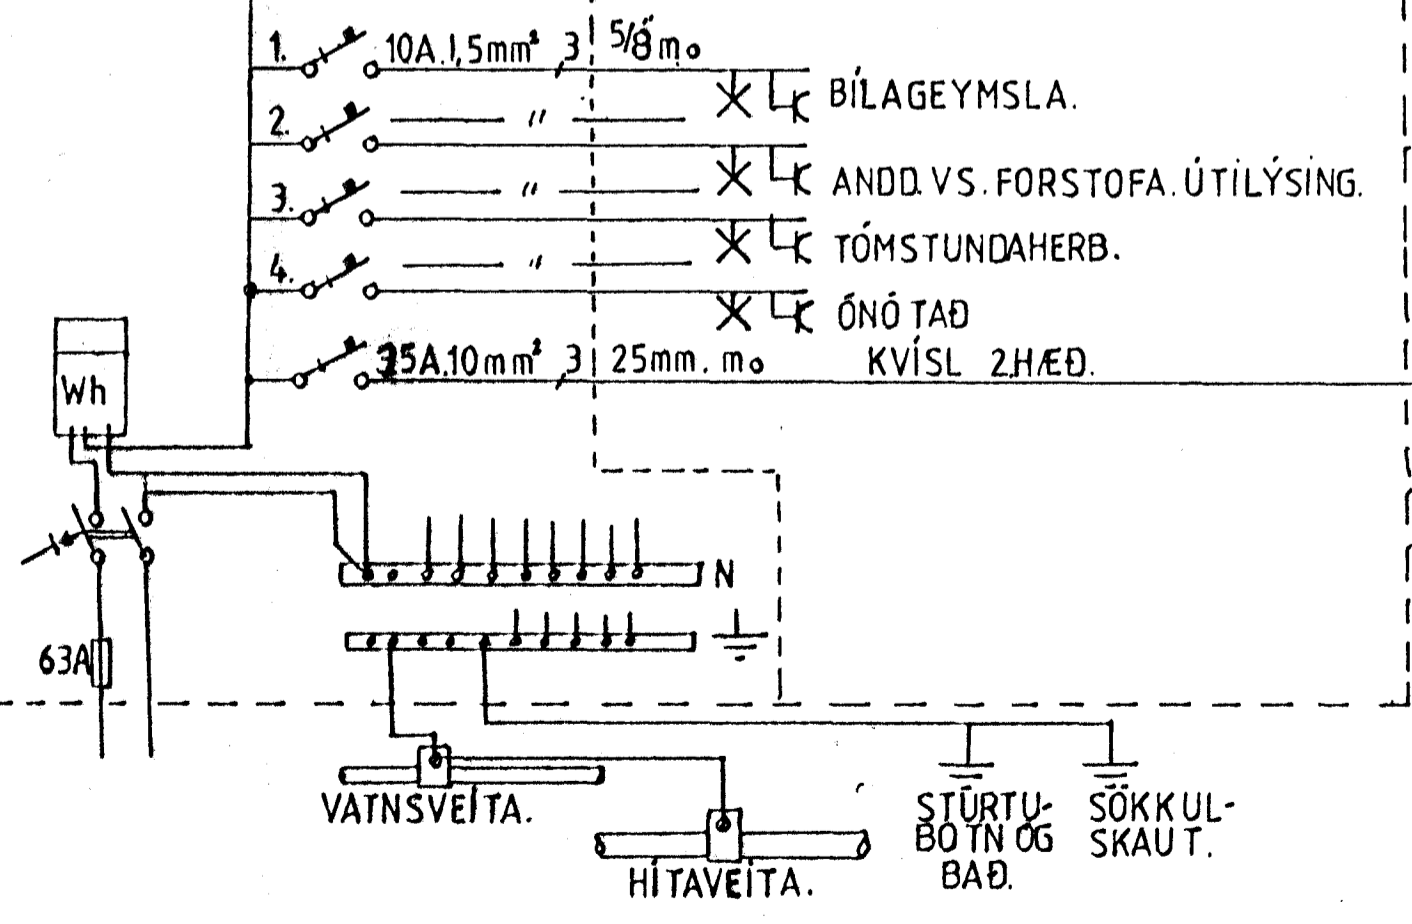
1. 10A.1,5mm² 3 5/8 m₀

2. — — ″

3. — — ″

4. — — ″

BÍLAGEYMSLA.

ANDD. VS. FORSTOFA. ÚTILÝSING.

TÓMSTUNDAHERB.

ÓNÓTAÐ

35A.10mm² 3 25mm. m₀ KVÍSL 2.HÆÐ.

Wh

63A

N

VATNSVEITA.

HÍTAVEITA.

STURTUBOTN OG BAÐ.

SÖKKULSKAUT.